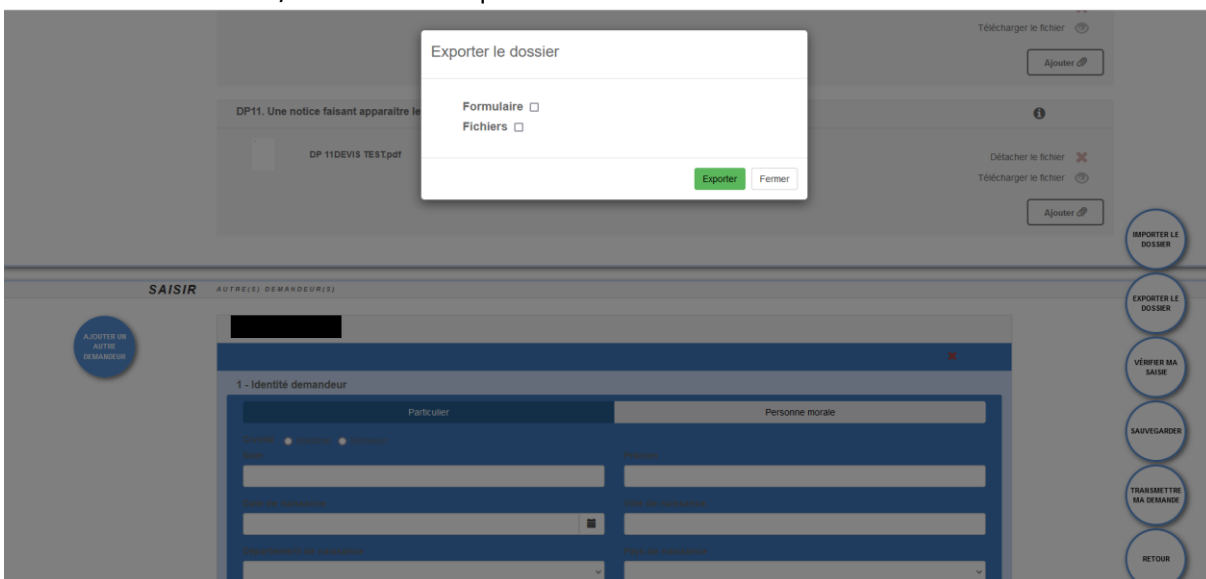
Télécharger le fichier

Ajouter

Exporter le dossier

Formulaire ☐
Fichiers ☐

Exporter Fermer

DP11. Une notice faisant apparaître le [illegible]

DP 11DEVIS TEST.pdf

Détacher le fichier ✖
Télécharger le fichier

Ajouter

IMPORTER LE DOSSIER

EXPORTER LE DOSSIER

VÉRIFIER MA SAISIE

SAUVEGARDER

TRANSMETTRE MA DEMANDE

RETOUR

SAISIR AUTRE(S) DEMANDEUR(S)

AJOUTER UN AUTRE DEMANDEUR

1 - Identité demandeur

Particulier

Personne morale

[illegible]